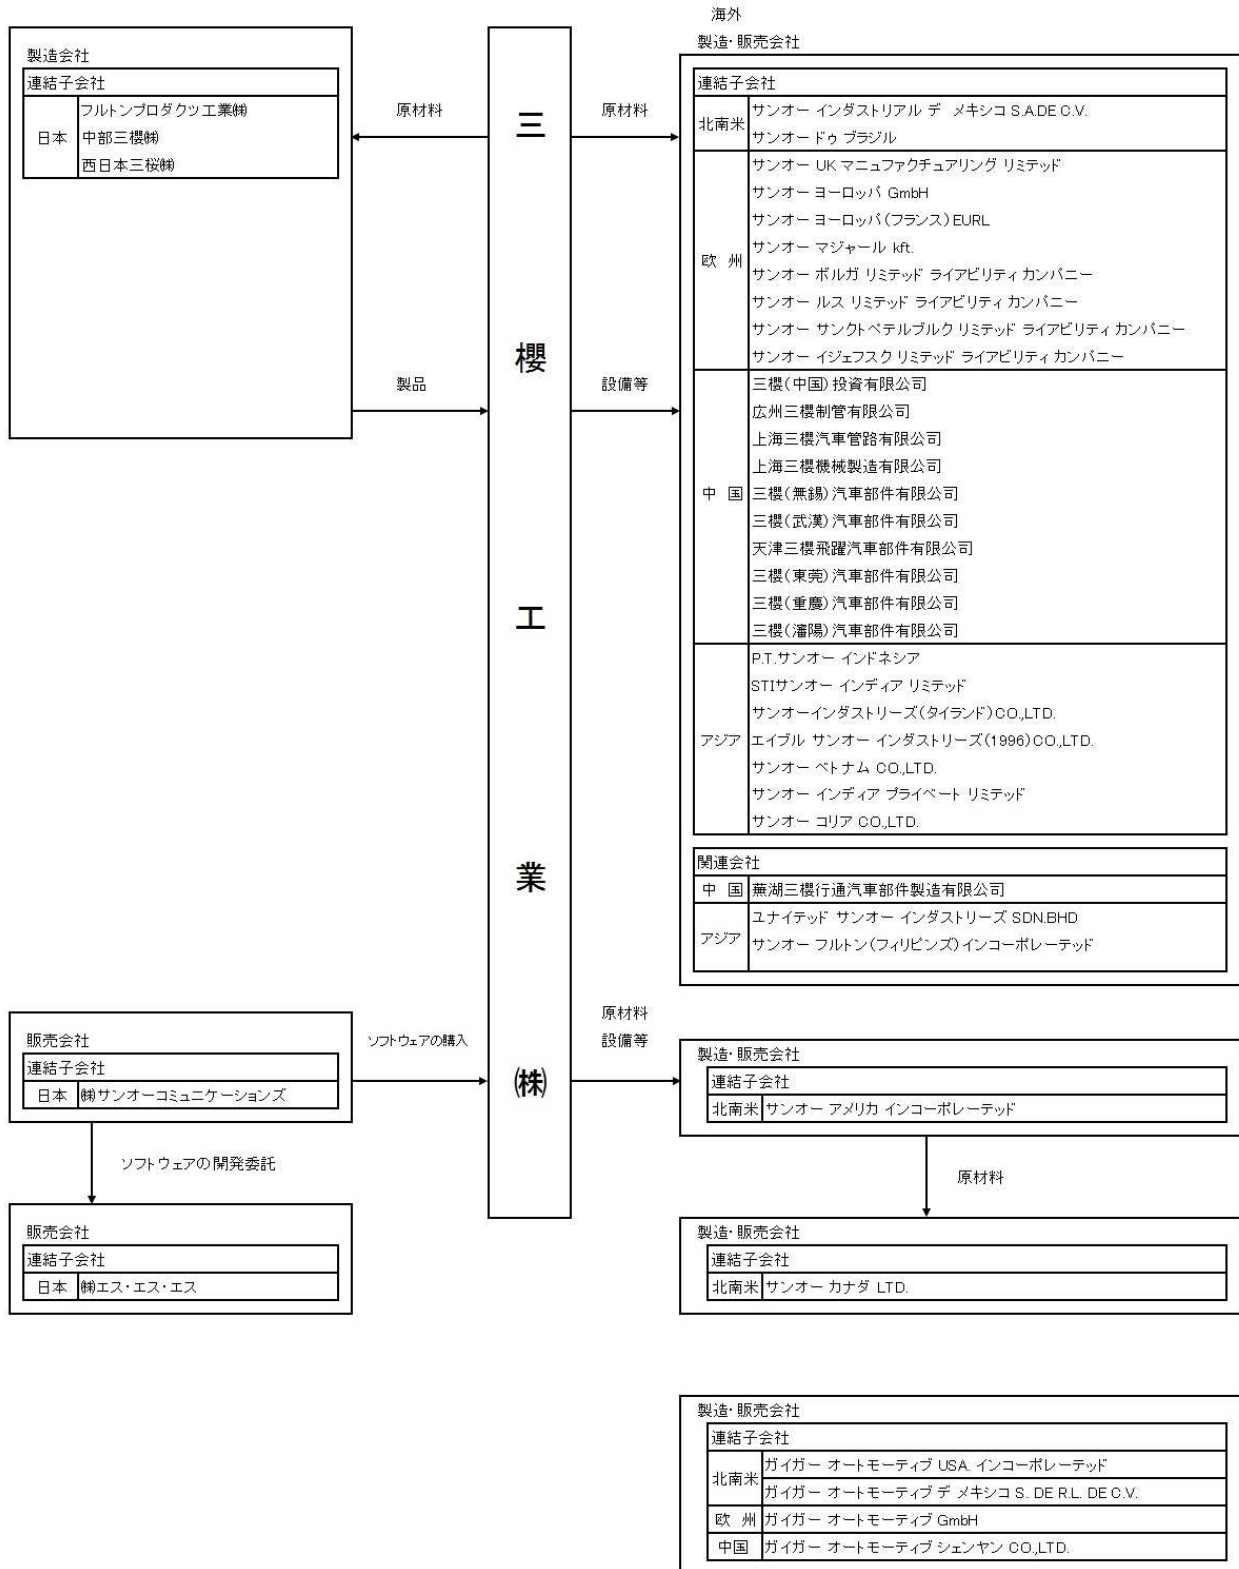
海外
製造・販売会社

製造会社

| 連結子会社 | |
|---|---|
| 日本 | フルトンプロダクツ工業㈱ |
| | 中部三櫻㈱ |
| | 西日本三桜㈱ |

原材料

製品

三櫻工業㈱

原材料

設備等

| 連結子会社 | |
|---|---|
| 北南米 | サンオー インダストリアル デ メキシコ S.A.DE C.V. |
| | サンオー ドゥ ブラジル |
| 欧 州 | サンオー UK マニュファクチュアリング リミテッド |
| | サンオー ヨーロッパ GmbH |
| | サンオー ヨーロッパ(フランス)EURL |
| | サンオー マジャール kft. |
| | サンオー ボルガ リミテッド ライアビリティ カンパニー |
| | サンオー ルス リミテッド ライアビリティ カンパニー |
| | サンオー サンクトペテルブルク リミテッド ライアビリティ カンパニー |
| | サンオー イジェフスク リミテッド ライアビリティ カンパニー |
| 中 国 | 三櫻(中国)投資有限公司 |
| | 広州三櫻制管有限公司 |
| | 上海三櫻汽車管路有限公司 |
| | 上海三櫻機械製造有限公司 |
| | 三櫻(無錫)汽車部件有限公司 |
| | 三櫻(武漢)汽車部件有限公司 |
| | 天津三櫻飛躍汽車部件有限公司 |
| | 三櫻(東莞)汽車部件有限公司 |
| | 三櫻(重慶)汽車部件有限公司 |
| | 三櫻(瀋陽)汽車部件有限公司 |
| アジア | P.T.サンオー インドネシア |
| | STIサンオー インディア リミテッド |
| | サンオーインダストリーズ(タイランド)CO.,LTD. |
| | エイブル サンオー インダストリーズ(1996)CO.,LTD. |
| | サンオー ベトナム CO.,LTD. |
| | サンオー インディア プライベート リミテッド |
| | サンオー コリア CO.,LTD. |

| 関連会社 | |
|---|---|
| 中 国 | 蕪湖三櫻行通汽車部件製造有限公司 |
| アジア | ユナイテッド サンオー インダストリーズ SDN.BHD |
| | サンオー フルトン(フィリピンズ)インコーポレーテッド |

販売会社

| 連結子会社 | |
|---|---|
| 日本 | ㈱サンオーコミュニケーションズ |

ソフトウェアの購入

ソフトウェアの開発委託

販売会社

| 連結子会社 | |
|---|---|
| 日本 | ㈱エス・エス・エス |

原材料
設備等

製造・販売会社

| 連結子会社 | |
|---|---|
| 北南米 | サンオー アメリカ インコーポレーテッド |

原材料

製造・販売会社

| 連結子会社 | |
|---|---|
| 北南米 | サンオー カナダ LTD. |

製造・販売会社

| 連結子会社 | |
|---|---|
| 北南米 | ガイガー オートモーティブ USA. インコーポレーテッド |
| | ガイガー オートモーティブ デ メキシコ S. DE R.L. DE C.V. |
| 欧 州 | ガイガー オートモーティブ GmbH |
| 中国 | ガイガー オートモーティブ シェンヤン CO.,LTD. |